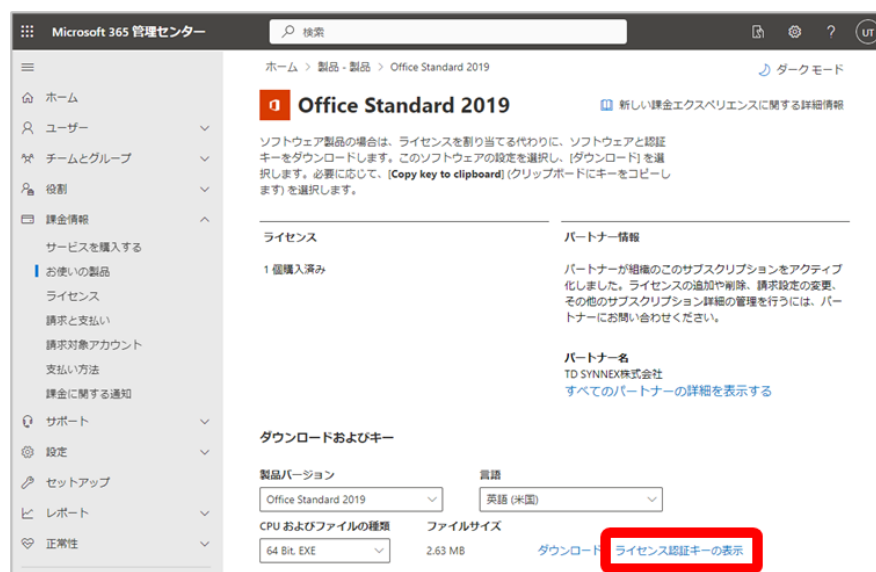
Microsoft 365 管理センター

検索

UT

ホーム
ユーザー
チームとグループ
役割
課金情報
サービスを購入する
お使いの製品
ライセンス
請求と支払い
請求対象アカウント
支払い方法
課金に関する通知
サポート
設定
セットアップ
レポート
正常性

ホーム > 製品 - 製品 > Office Standard 2019

ダーク モード

Office Standard 2019

新しい課金エクスペリエンスに関する詳細情報

ソフトウェア製品の場合は、ライセンスを割り当てる代わりに、ソフトウェアと認証キーをダウンロードします。このソフトウェアの設定を選択し、[ダウンロード] を選択します。必要に応じて、[Copy key to clipboard] (クリップボードにキーをコピーします) を選択します。

ライセンス

1 個購入済み

パートナー情報

パートナーが組織のこのサブスクリプションをアクティブ化しました。ライセンスの追加や削除、請求設定の変更、その他のサブスクリプション詳細の管理を行うには、パートナーにお問い合わせください。

パートナー名
TD SYNNEX株式会社
すべてのパートナーの詳細を表示する

ダウンロードおよびキー

製品バージョン
Office Standard 2019

言語
英語 (米国)

CPU およびファイルの種類
64 Bit, EXE

ファイルサイズ
2.63 MB

ダウンロード

ライセンス認証キーの表示